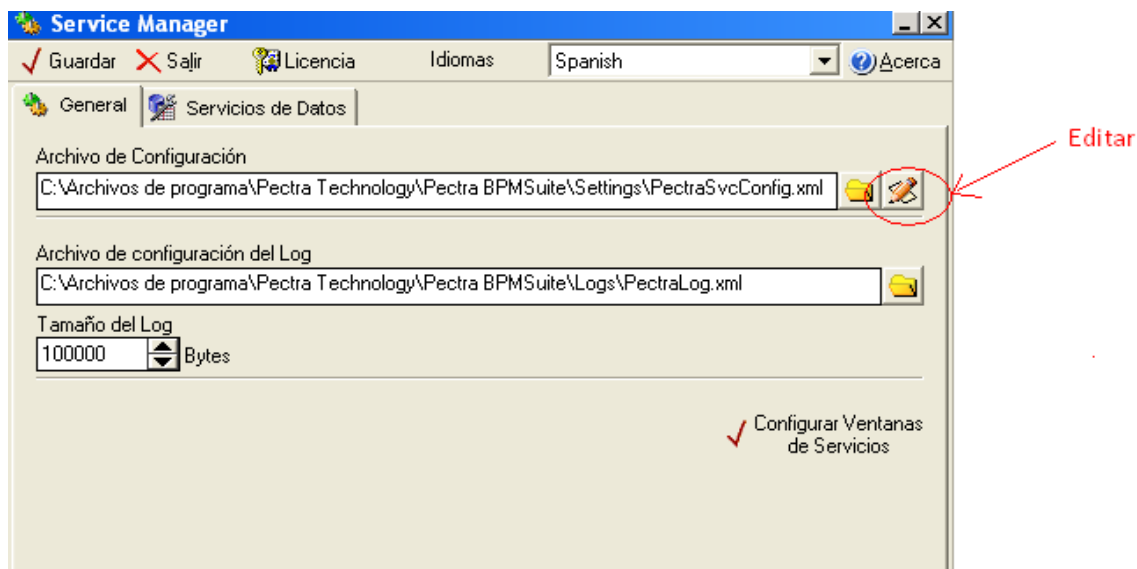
Service Manager

Guardar Salir Licencia Idiomas Spanish Acerca

General Servicios de Datos

Archivo de Configuración

C:\Archivos de programa\Pectra Technology\Pectra BPMSuite\Settings\PectraSvcConfig.xml

Editar

Archivo de configuración del Log

C:\Archivos de programa\Pectra Technology\Pectra BPMSuite\Logs\PectraLog.xml

Tamaño del Log

100000 Bytes

Configurar Ventanas de Servicios